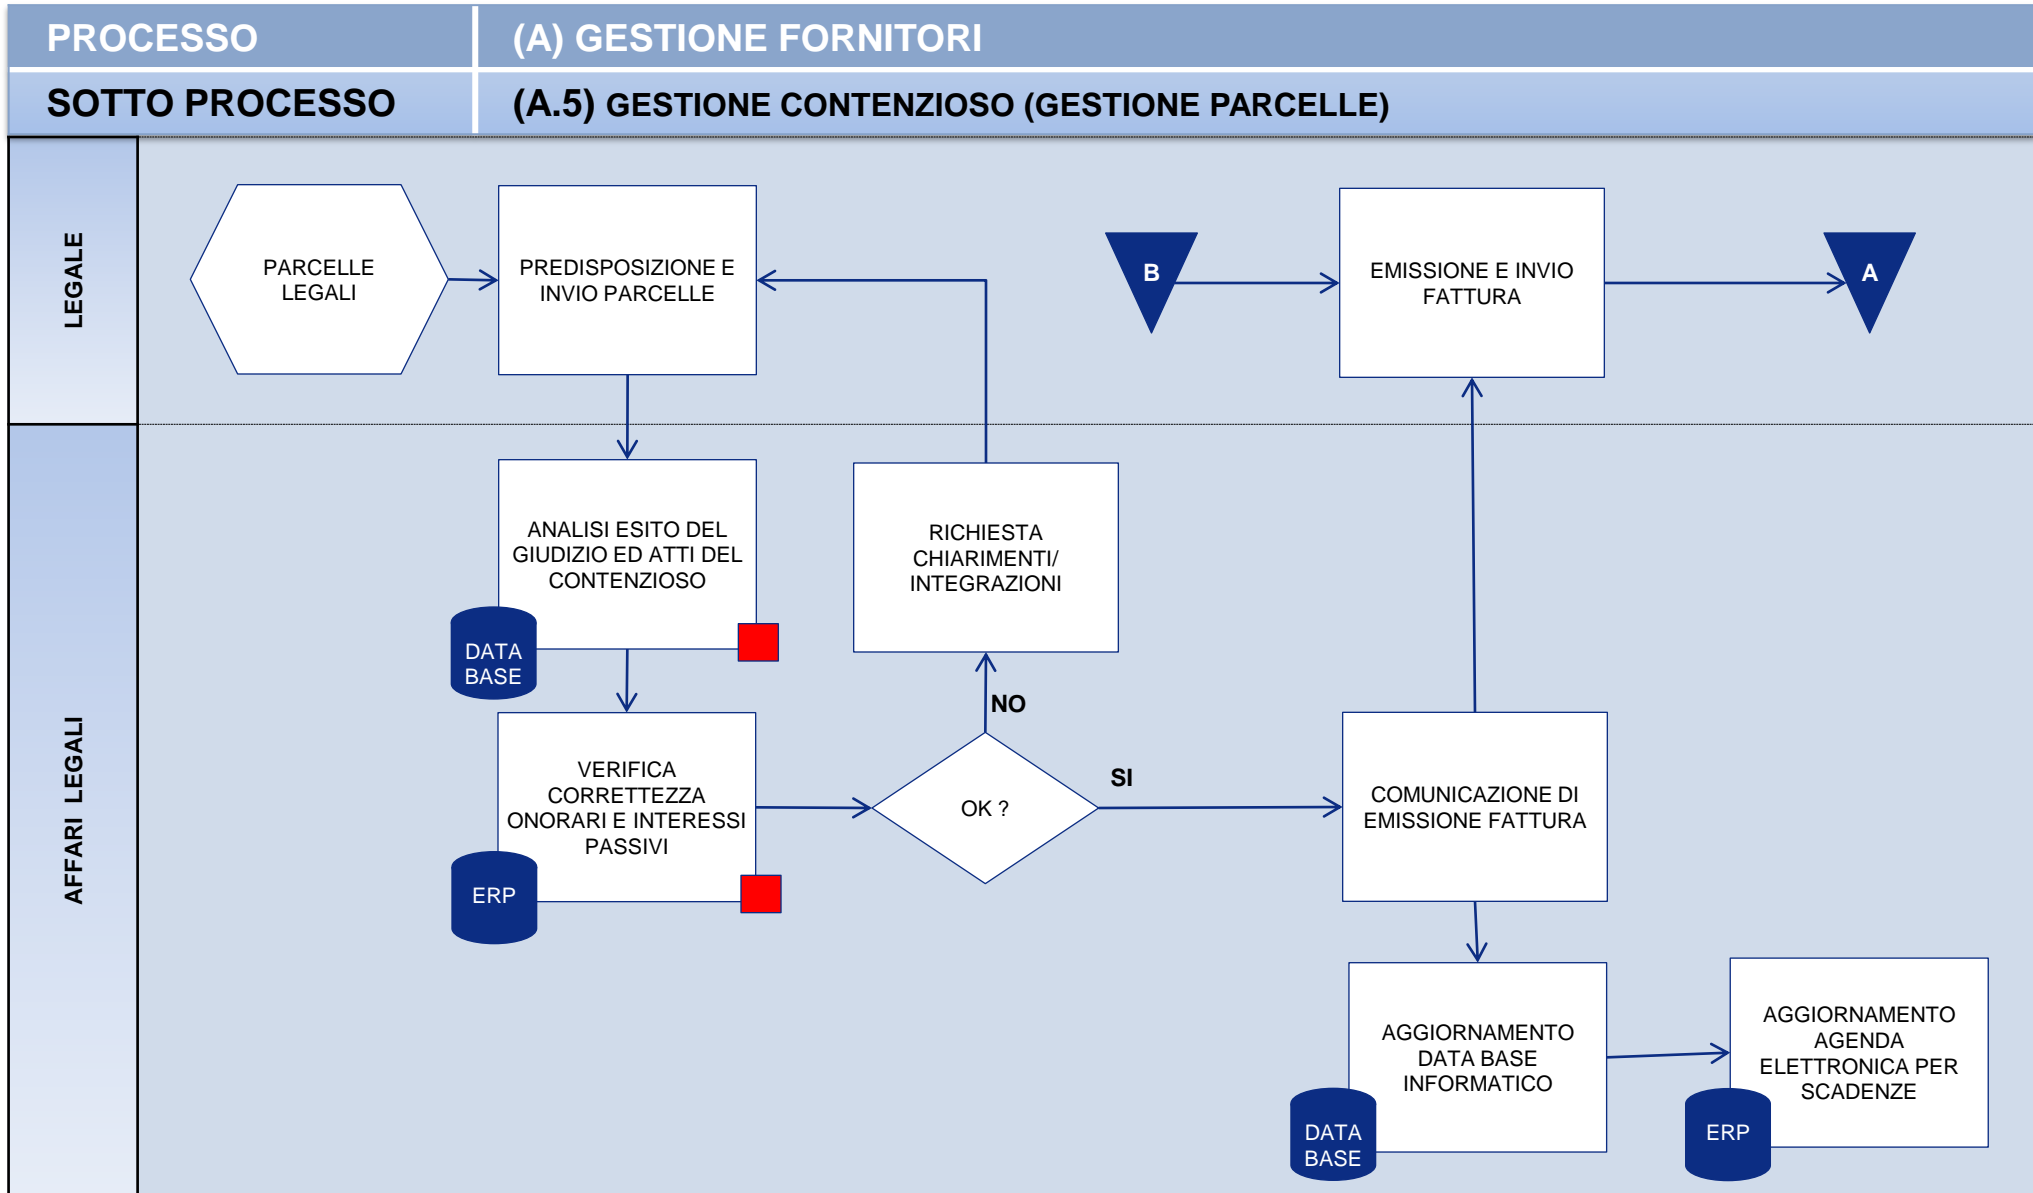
| PROCESSO | (A) GESTIONE FORNITORI |
|---|---|
| SOTTO PROCESSO | (A.5) GESTIONE CONTENZIOSO (GESTIONE PARCELLE) |

LEGALE

PARCELLE LEGALI

PREDISPOSIZIONE E INVIO PARCELLE

B

EMISSIONE E INVIO FATTURA

A

AFFARI LEGALI

ANALISI ESITO DEL GIUDIZIO ED ATTI DEL CONTENZIOSO

DATA BASE

RICHIESTA CHIARIMENTI/ INTEGRAZIONI

NO

VERIFICA CORRETTEZZA ONORARI E INTERESSI PASSIVI

ERP

OK ?

SI

COMUNICAZIONE DI EMISSIONE FATTURA

AGGIORNAMENTO DATA BASE INFORMATICO

DATA BASE

AGGIORNAMENTO AGENDA ELETTRONICA PER SCADENZE

ERP